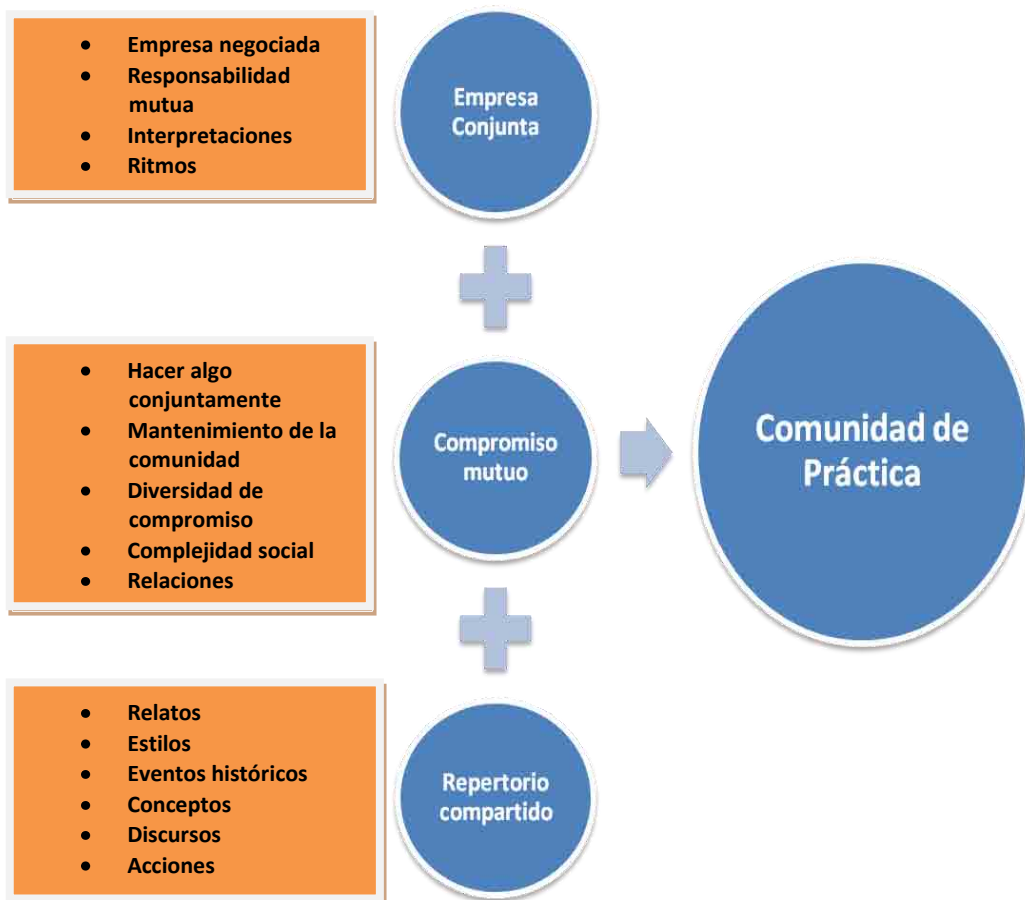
- Empresa negociada
- Responsabilidad mutua
- Interpretaciones
- Ritmos

Empresa Conjunta

- Hacer algo conjuntamente
- Mantenimiento de la comunidad
- Diversidad de compromiso
- Complejidad social
- Relaciones

Compromiso mutuo

Comunidad de Práctica

- Relatos
- Estilos
- Eventos históricos
- Conceptos
- Discursos
- Acciones

Repertorio compartido